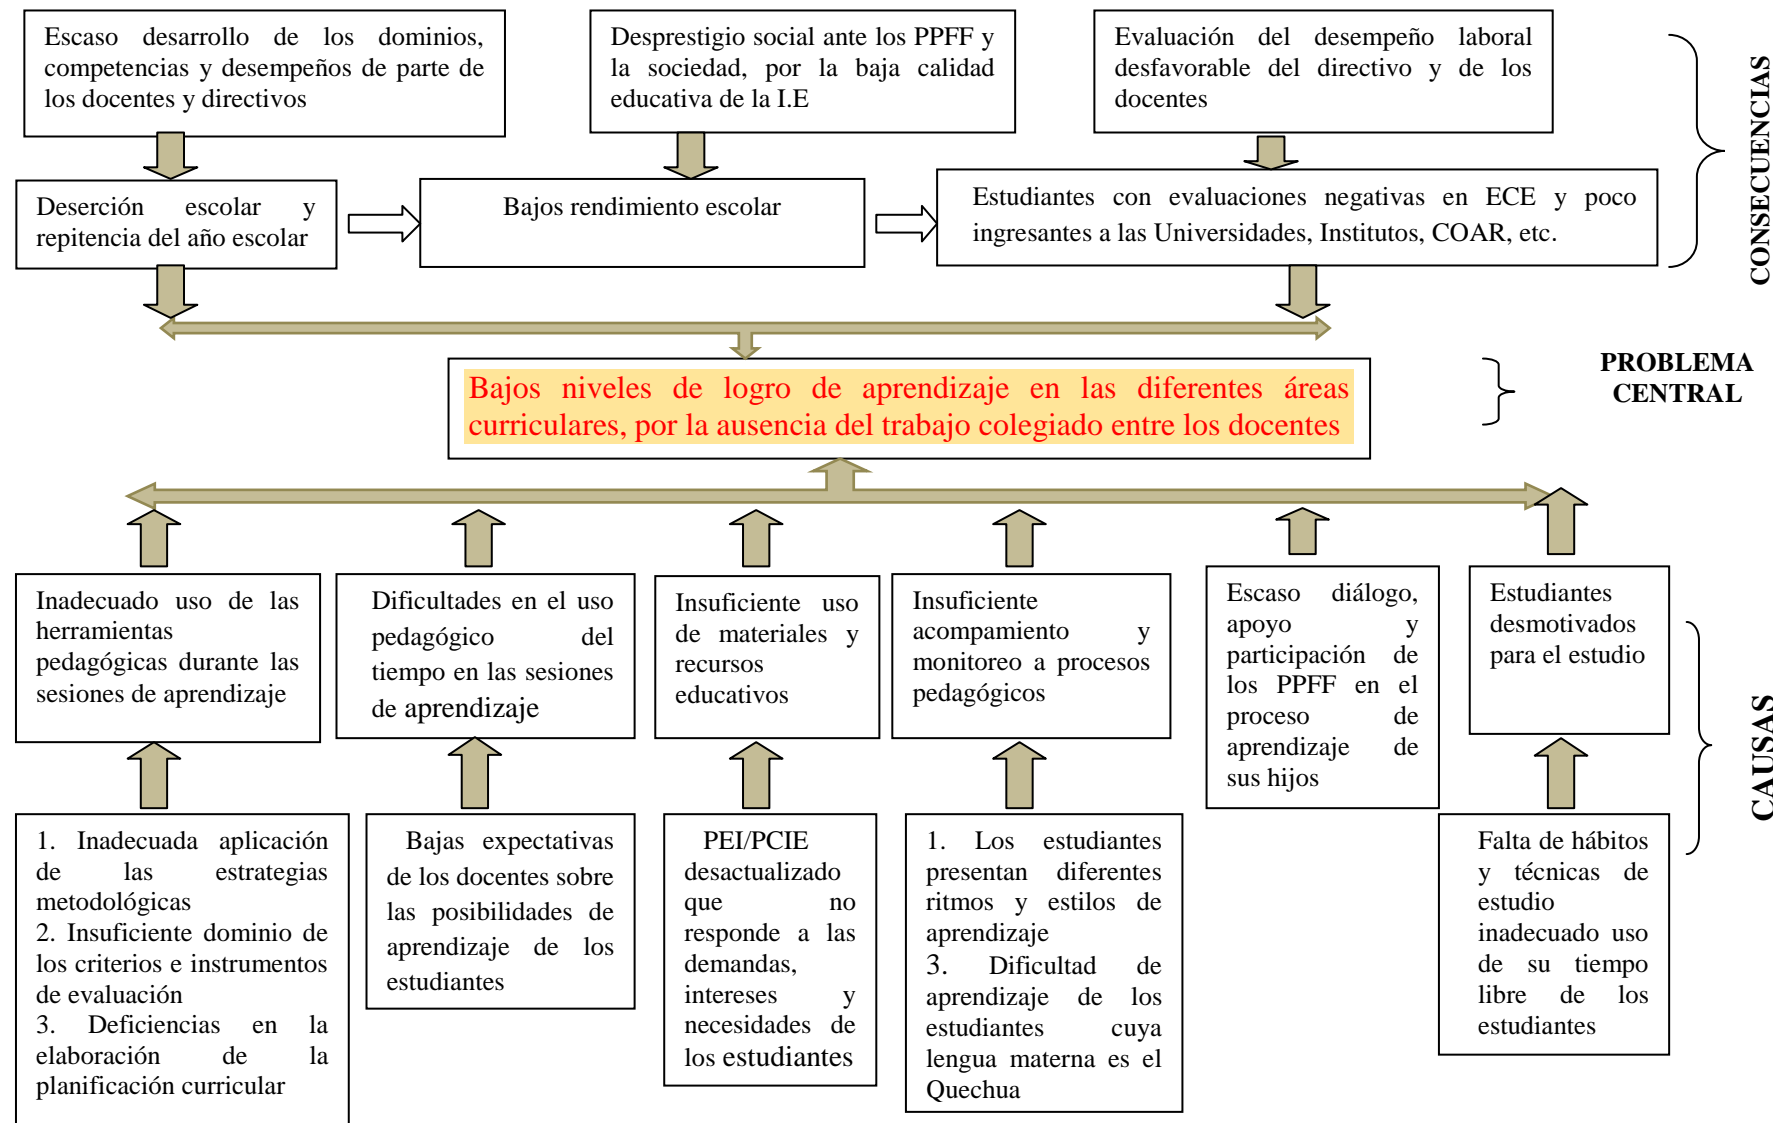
Escaso desarrollo de los dominios, competencias y desempeños de parte de los docentes y directivos

Desprestigio social ante los PPFF y la sociedad, por la baja calidad educativa de la I.E

Evaluación del desempeño laboral desfavorable del directivo y de los docentes

CONSECUENCIAS

Deserción escolar y repitencia del año escolar

Bajos rendimiento escolar

Estudiantes con evaluaciones negativas en ECE y poco ingresantes a las Universidades, Institutos, COAR, etc.

Bajos niveles de logro de aprendizaje en las diferentes áreas curriculares, por la ausencia del trabajo colegiado entre los docentes

PROBLEMA CENTRAL

Inadecuado uso de las herramientas pedagógicas durante las sesiones de aprendizaje

Dificultades en el uso pedagógico del tiempo en las sesiones de aprendizaje

Insuficiente uso de materiales y recursos educativos

Insuficiente acompañamiento y monitoreo a procesos pedagógicos

Escaso diálogo, apoyo y participación de los PPFF en el proceso de aprendizaje de sus hijos

Estudiantes desmotivados para el estudio

CAUSAS

1. Inadecuada aplicación de las estrategias metodológicas
2. Insuficiente dominio de los criterios e instrumentos de evaluación
3. Deficiencias en la elaboración de la planificación curricular

Bajas expectativas de los docentes sobre las posibilidades de aprendizaje de los estudiantes

PEI/PCIE desactualizado que no responde a las demandas, intereses y necesidades de los estudiantes

1. Los estudiantes presentan diferentes ritmos y estilos de aprendizaje
3. Dificultad de aprendizaje de los estudiantes cuya lengua materna es el Quechua

Falta de hábitos y técnicas de estudio inadecuado uso de su tiempo libre de los estudiantes